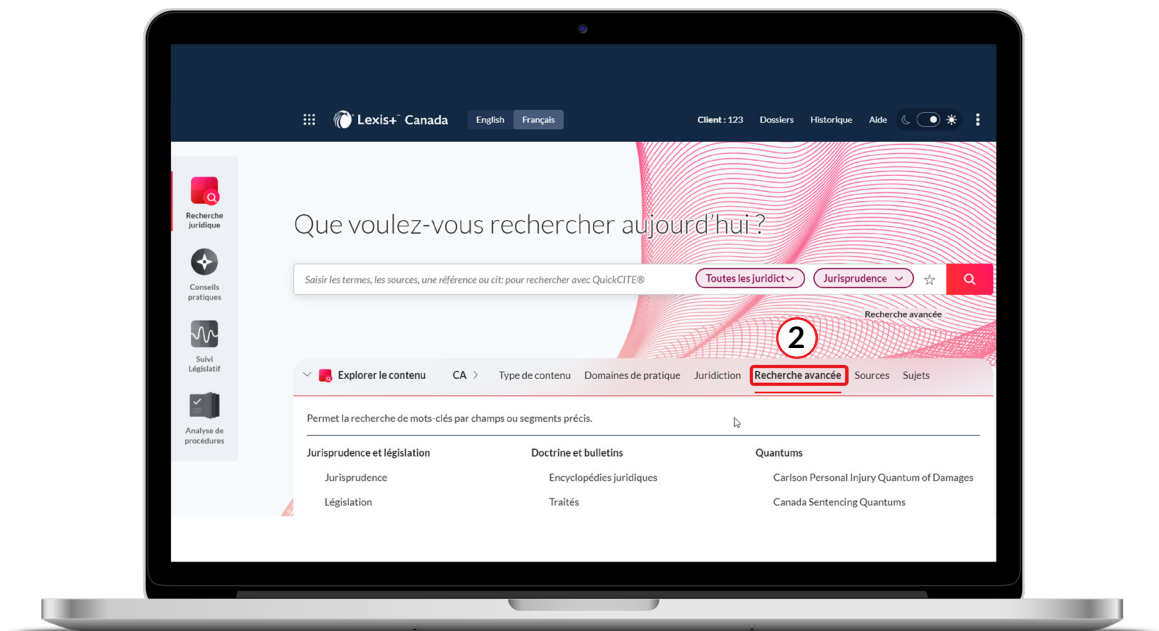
Lexis+ Canada English Français Client : 123 Dossiers Historique Aide

Recherche juridique

Conseils pratiques

Suivi Législatif

Analyse de procédures

Que voulez-vous rechercher aujourd'hui ?

Saisir les termes, les sources, une référence ou cit: pour rechercher avec QuickCITE®

Toutes les juridict

Jurisprudence

Recherche avancée

2

Explorer le contenu CA Type de contenu Domaines de pratique Juridiction Recherche avancée Sources Sujets

Permet la recherche de mots-clés par champs ou segments précis.

Jurisprudence et législation

Jurisprudence

Législation

Doctrine et bulletins

Encyclopédies juridiques

Traités

Quantums

Carlson Personal Injury Quantum of Damages

Canada Sentencing Quantums